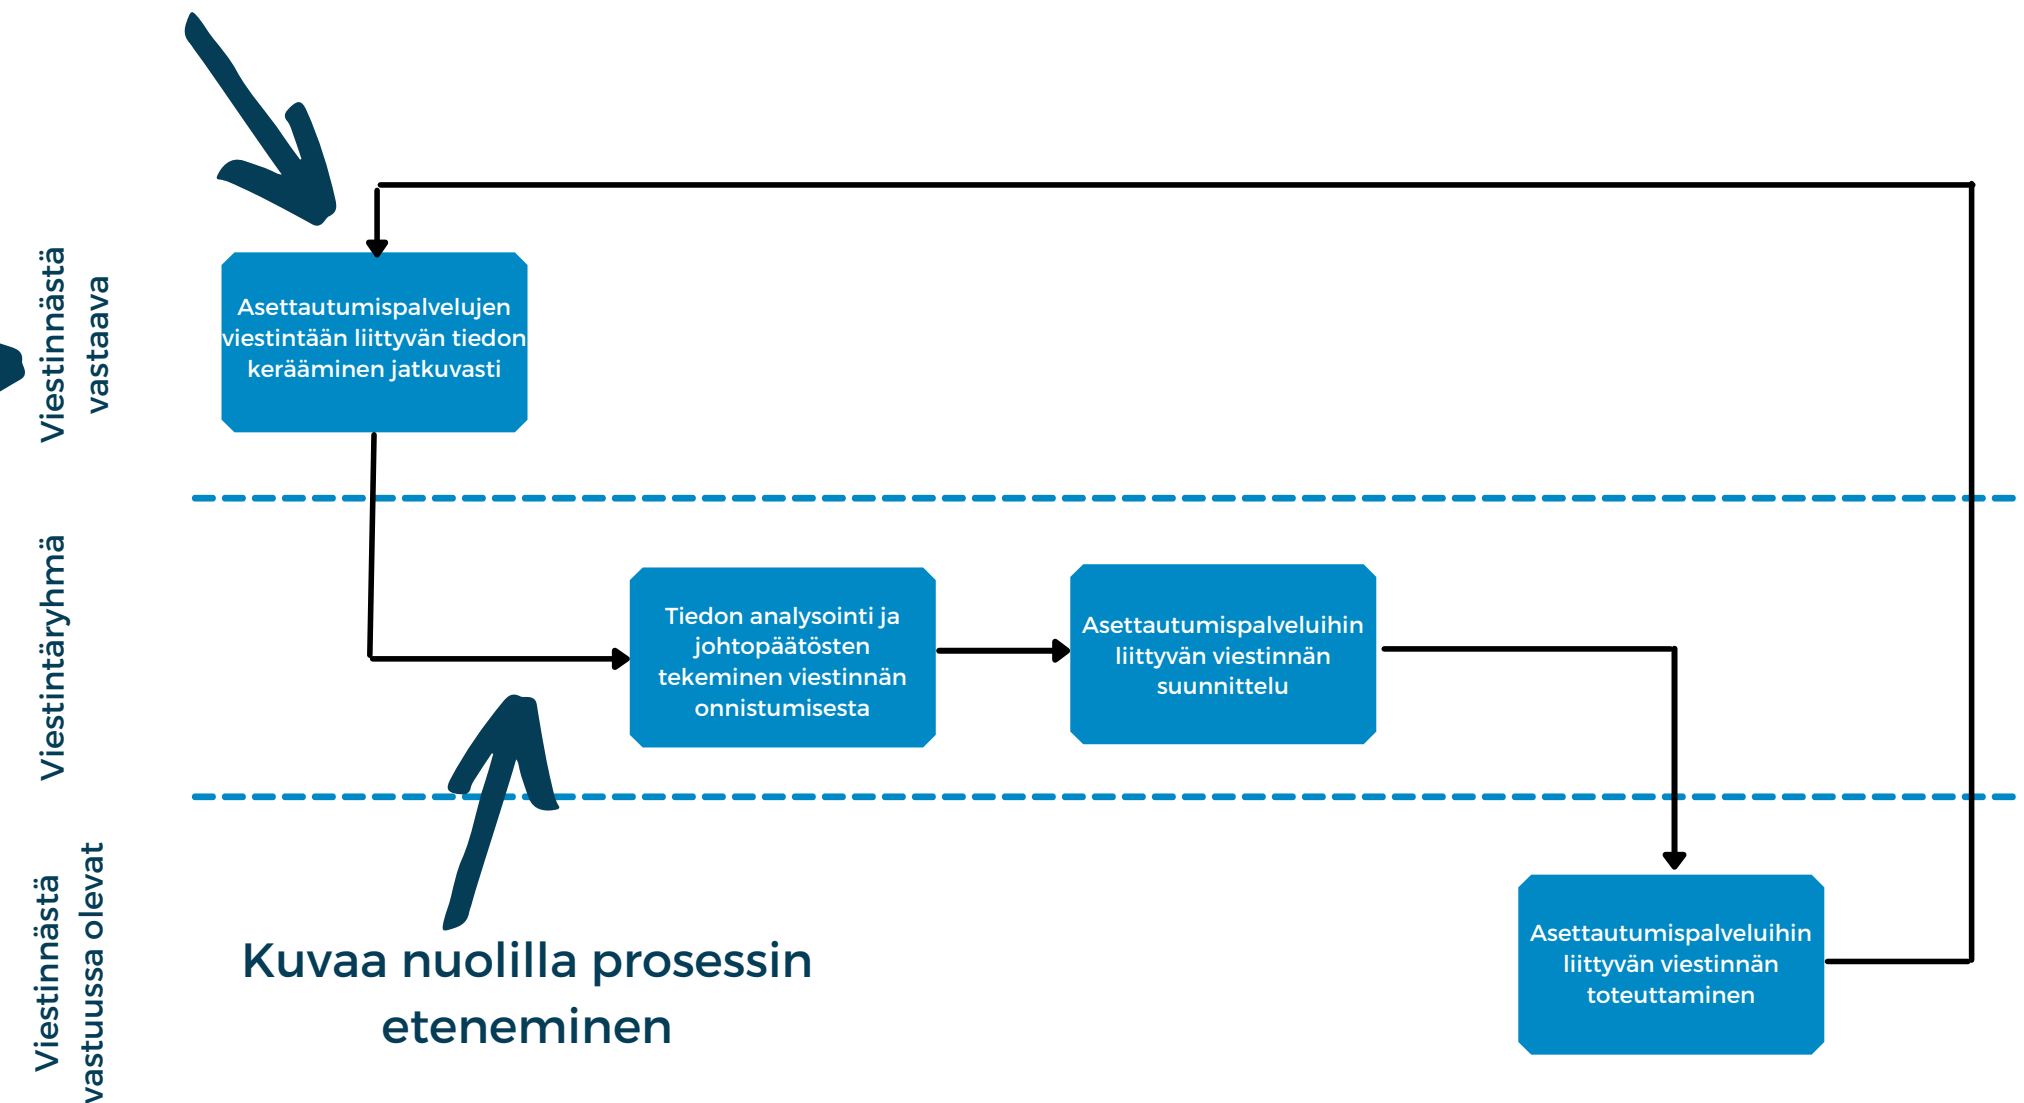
Viestinnästä vastaava

Asettautumispalvelujen viestintään liittyvän tiedon kerääminen jatkuvasti

Viestintäryhmä

Tiedon analysointi ja johtopäätösten tekeminen viestinnän onnistumisesta

Asettautumispalveluihin liittyvän viestinnän suunnittelu

Viestinnästä vastuussa olevat

Kuvaa nuolilla prosessin eteneminen

Asettautumispalveluihin liittyvän viestinnän toteuttaminen